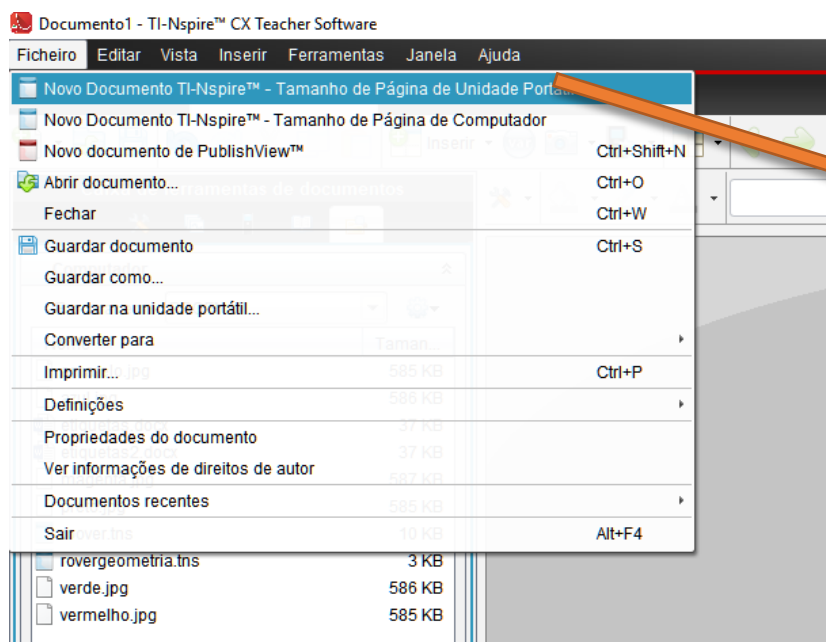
Documento1 - TI-Nspire™ CX Teacher Software

Ficheiro Editar Vista Inserir Ferramentas Janela Ajuda

Novo Documento TI-Nspire™ - Tamanho de Página de Unidade Port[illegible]
Novo Documento TI-Nspire™ - Tamanho de Página de Computador
Novo documento de PublishView™ Ctrl+Shift+N
Abrir documento... Ctrl+O
Fechar Ctrl+W
Guardar documento Ctrl+S
Guardar como...
Guardar na unidade portátil...
Converter para
Imprimir... Ctrl+P
Definições
Propriedades do documento
Ver informações de direitos de autor
Documentos recentes
Sair Alt+F4

rovergeometria.tns 3 KB
verde.jpg 586 KB
vermelho.jpg 585 KB